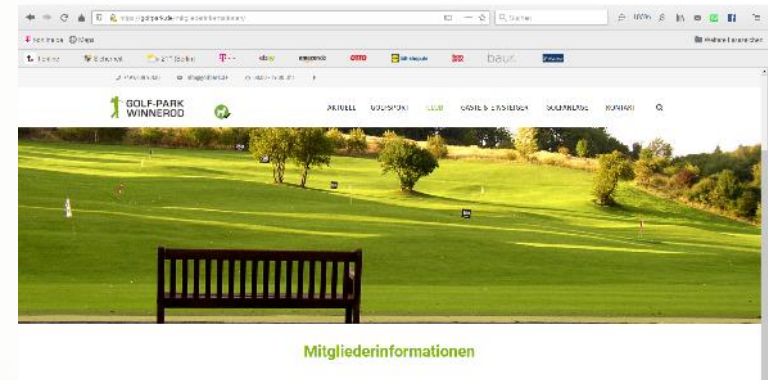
https://golfpark-winnerod.de/mitgliederinformationen/

Q Suchen

100%

Weitere Lesezeichen

ebay

amazon

otto

baur

GOLF-PARK WINNEROD

AKTUELL GOLFSPORT CLUB GÄSTE & EINSTEIGER GOLFANLAGE KONTAKT

Mitgliederinformationen